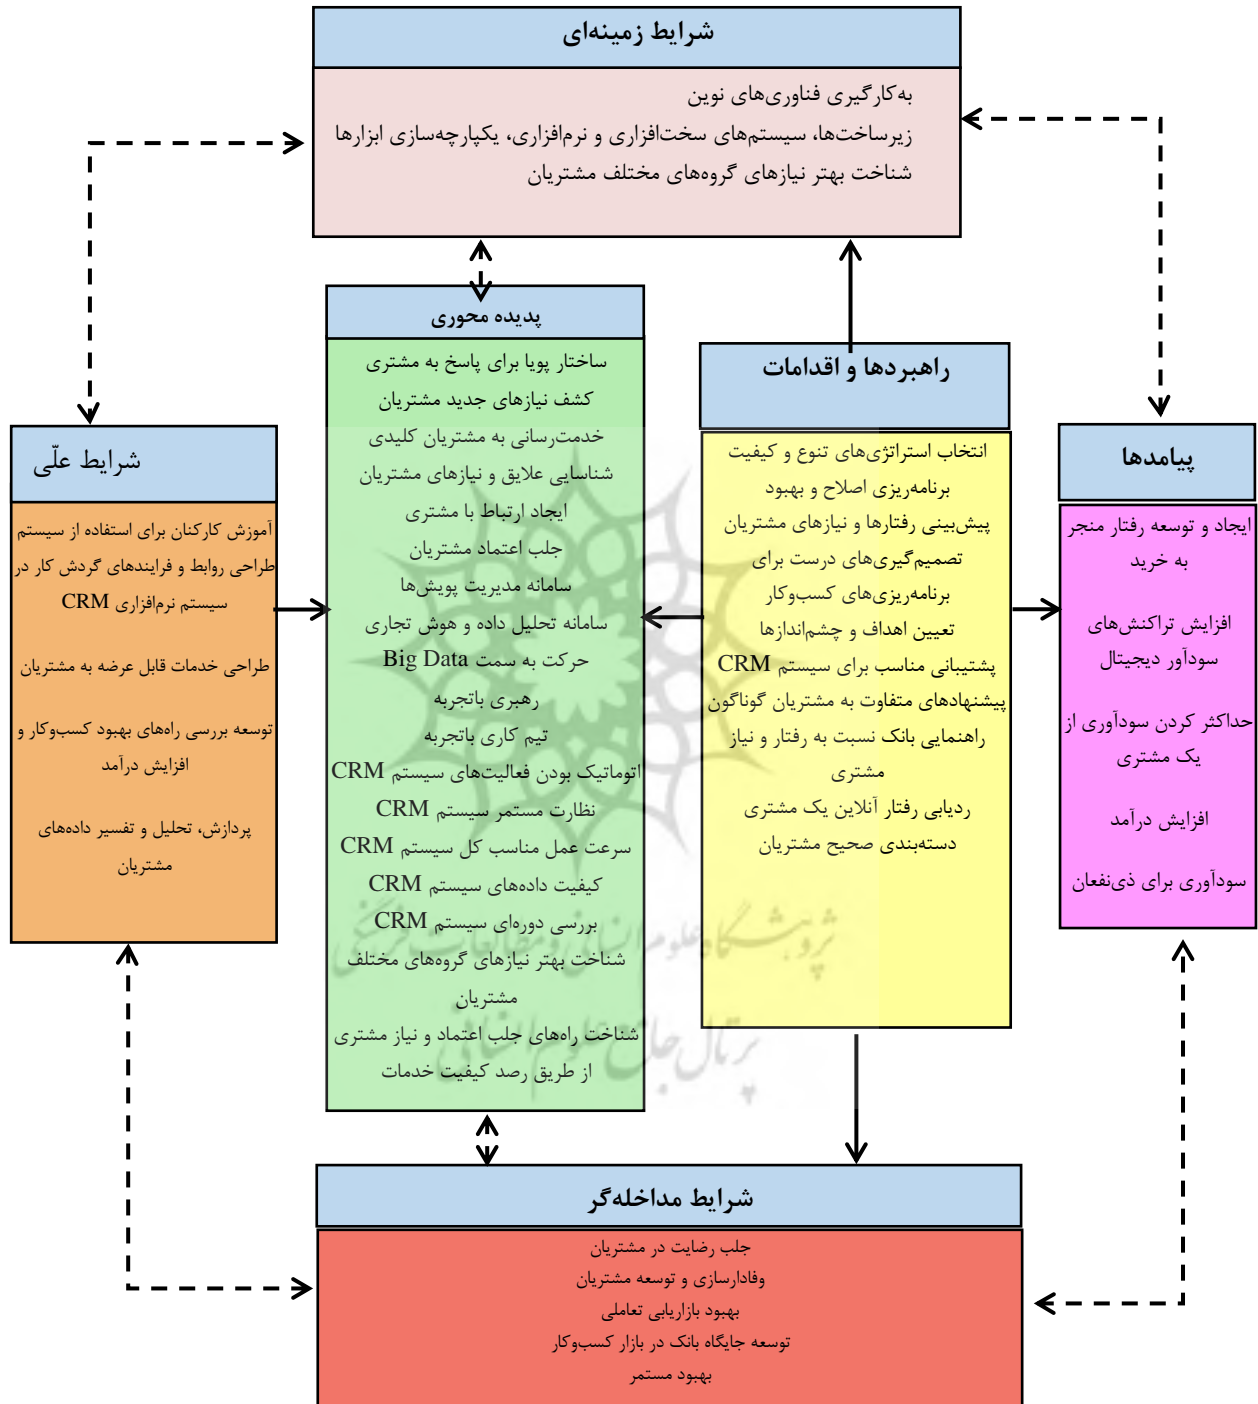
شرایط زمینه‌ای

به‌کارگیری فناوری‌های نوین
زیرساخت‌ها، سیستم‌های سخت‌افزاری و نرم‌افزاری، یکپارچه‌سازی ابزارها
شناخت بهتر نیازهای گروه‌های مختلف مشتریان

پدیده محوری

ساختار پویا برای پاسخ به مشتری
کشف نیازهای جدید مشتریان
خدمت‌رسانی به مشتریان کلیدی
شناسایی علایق و نیازهای مشتریان
ایجاد ارتباط با مشتری
جلب اعتماد مشتریان
سامانه مدیریت پویش‌ها
سامانه تحلیل داده و هوش تجاری
حرکت به سمت Big Data
رهبری باتجربه
تیم کاری باتجربه
اتوماتیک بودن فعالیت‌های سیستم CRM
نظارت مستمر سیستم CRM
سرعت عمل مناسب کل سیستم CRM
کیفیت داده‌های سیستم CRM
بررسی دوره‌ای سیستم CRM
شناخت بهتر نیازهای گروه‌های مختلف مشتریان
شناخت راه‌های جلب اعتماد و نیاز مشتری از طریق رصد کیفیت خدمات

راهبردها و اقدامات

انتخاب استراتژی‌های تنوع و کیفیت
برنامه‌ریزی اصلاح و بهبود
پیش‌بینی رفتارها و نیازهای مشتریان
تصمیم‌گیری‌های درست برای
برنامه‌ریزی‌های کسب‌وکار
تعیین اهداف و چشم‌اندازها
پشتیبانی مناسب برای سیستم CRM
پیشنهادهای متفاوت به مشتریان گوناگون
راهنمایی بانک نسبت به رفتار و نیاز مشتری
ردیابی رفتار آنلاین یک مشتری
دسته‌بندی صحیح مشتریان

شرایط علّی

آموزش کارکنان برای استفاده از سیستم
طراحی روابط و فرایندهای گردش کار در سیستم نرم‌افزاری CRM

طراحی خدمات قابل عرضه به مشتریان

توسعه بررسی راه‌های بهبود کسب‌وکار و افزایش درآمد

پردازش، تحلیل و تفسیر داده‌های مشتریان

پیامدها

ایجاد و توسعه رفتار منجر به خرید

افزایش تراکنش‌های سودآور دیجیتال

حداکثر کردن سودآوری از یک مشتری

افزایش درآمد

سودآوری برای ذی‌نفعان

شرایط مداخله‌گر

جلب رضایت در مشتریان
وفادارسازی و توسعه مشتریان
بهبود بازاریابی تعاملی
توسعه جایگاه بانک در بازار کسب‌وکار
بهبود مستمر